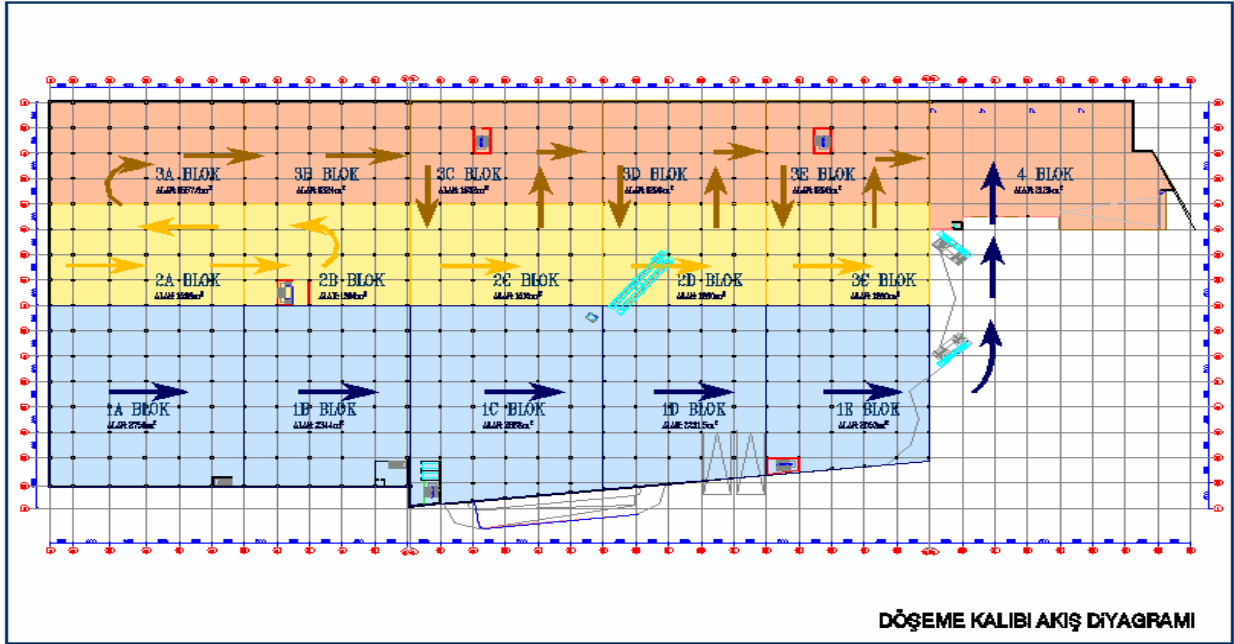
3A BLOK
ALAN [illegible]

3B BLOK
ALAN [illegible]

3C BLOK
ALAN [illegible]

3D BLOK
ALAN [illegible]

3E BLOK
ALAN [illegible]

4 BLOK
ALAN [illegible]

2A BLOK
ALAN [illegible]

2B BLOK
ALAN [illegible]

2C BLOK
ALAN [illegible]

2D BLOK
ALAN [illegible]

2E BLOK
ALAN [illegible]

1A BLOK
ALAN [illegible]

1B BLOK
ALAN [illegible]

1C BLOK
ALAN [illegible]

1D BLOK
ALAN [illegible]

1E BLOK
ALAN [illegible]

DÖŞEME KALIBI AKIŞ DİYAGRAMI